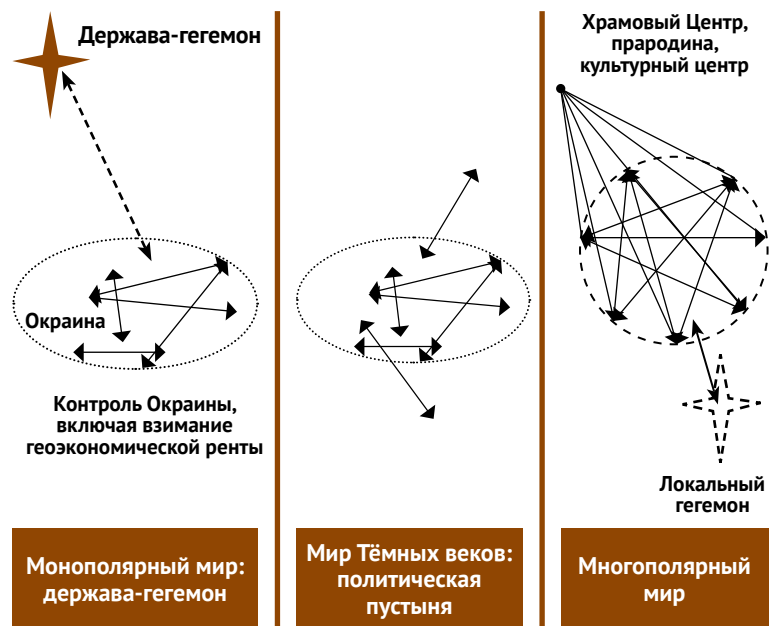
Держава-гегемон

Окраина

Контроль Окраины, включая взимание геоэкономической ренты

Монополярный мир: держава-гегемон

Мир Тёмных веков: политическая пустыня

Храмовый Центр, прародина, культурный центр

Локальный гегемон

Многополярный мир